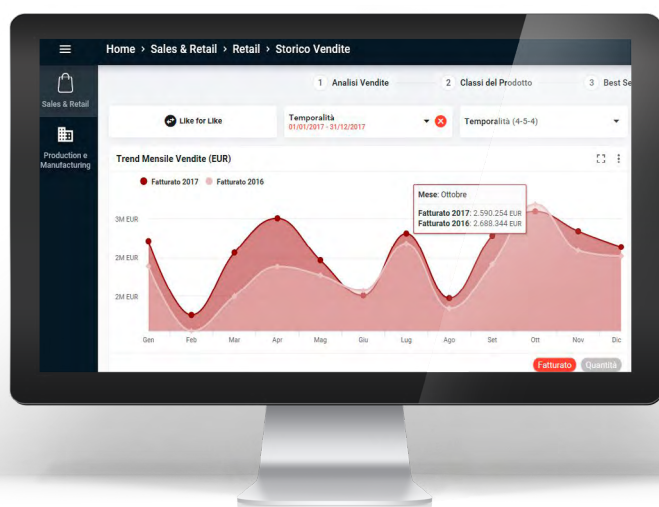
Home › Sales & Retail › Retail › Storico Vendite

Sales & Retail

Production e Manufacturing

1 Analisi Vendite

2 Classi del Prodotto

3 Best Se

Like for Like

Temporalità
01/01/2017 - 31/12/2017

Temporalità (4-5-4)

Trend Mensile Vendite (EUR)

Fatturato 2017 Fatturato 2016

Mese: Ottobre
Fatturato 2017: 2.590.254 EUR
Fatturato 2016: 2.688.344 EUR

3M EUR

2M EUR

2M EUR

Gen Feb Mar Apr Mag Giu Lug Ago Set Ott Nov Dic

Fatturato Quantità